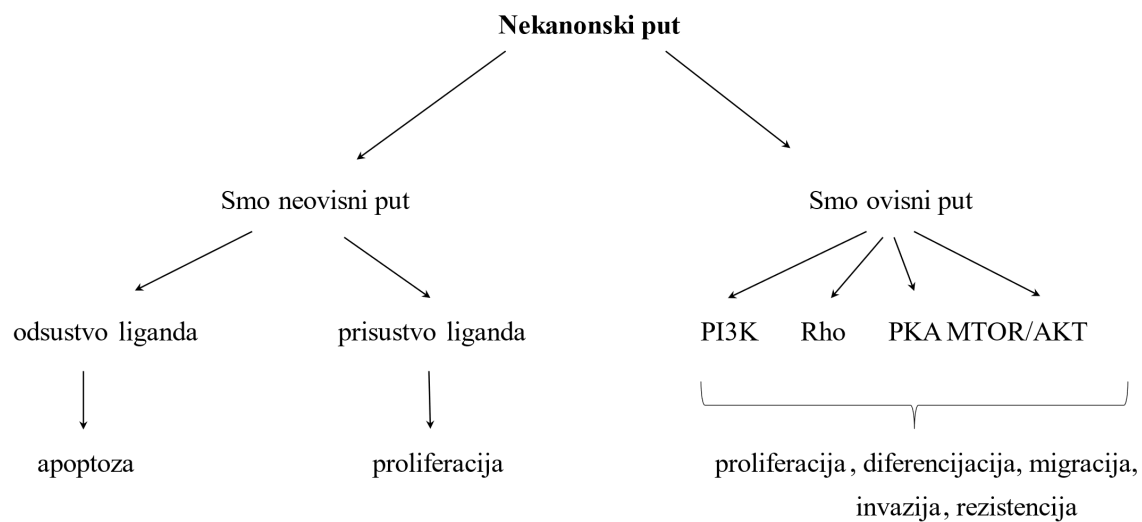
Nekanonski put

Smo neovisni put

Smo ovisni put

odsustvo liganda

prisustvo liganda

PI3K Rho PKA MTOR/AKT

apoptoza

proliferacija

proliferacija , diferencijacija, migracija, invazija , rezistencija